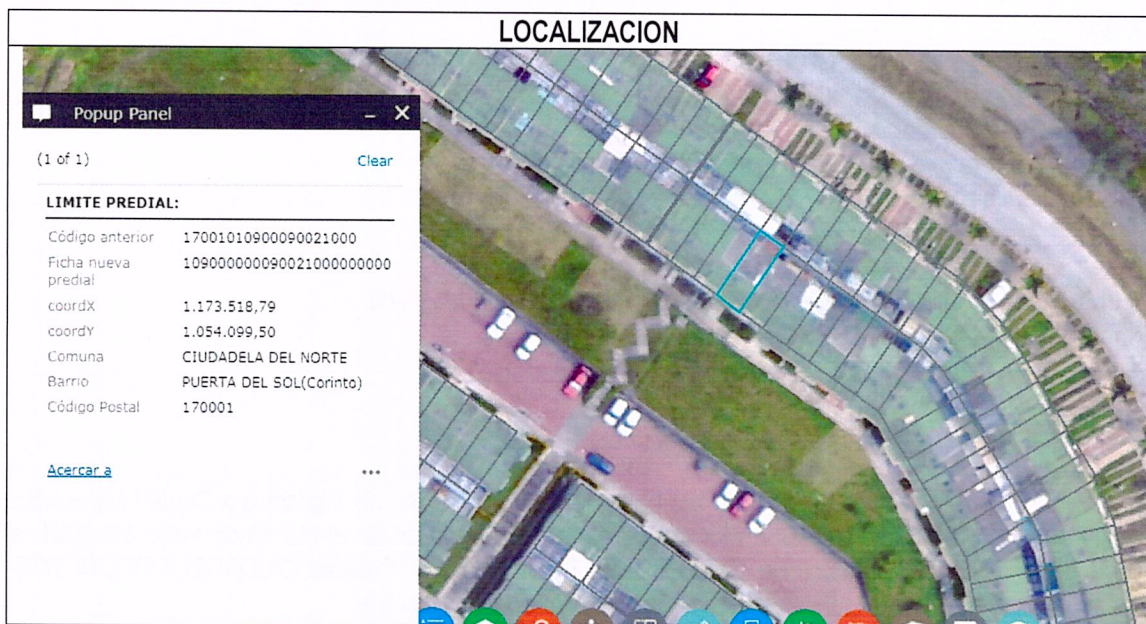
LOCALIZACION

Popup Panel

(1 of 1)

Clear

LIMITE PREDIAL:

| | |
|---|---|
| Código anterior | 17001010900090021000 |
| Ficha nueva predial | 1090000000900210000000000 |
| coordX | 1.173.518,79 |
| coordY | 1.054.099,50 |
| Comuna | CIUDADELA DEL NORTE |
| Barrio | PUERTA DEL SOL(Corinto) |
| Código Postal | 170001 |

Acercar a

...